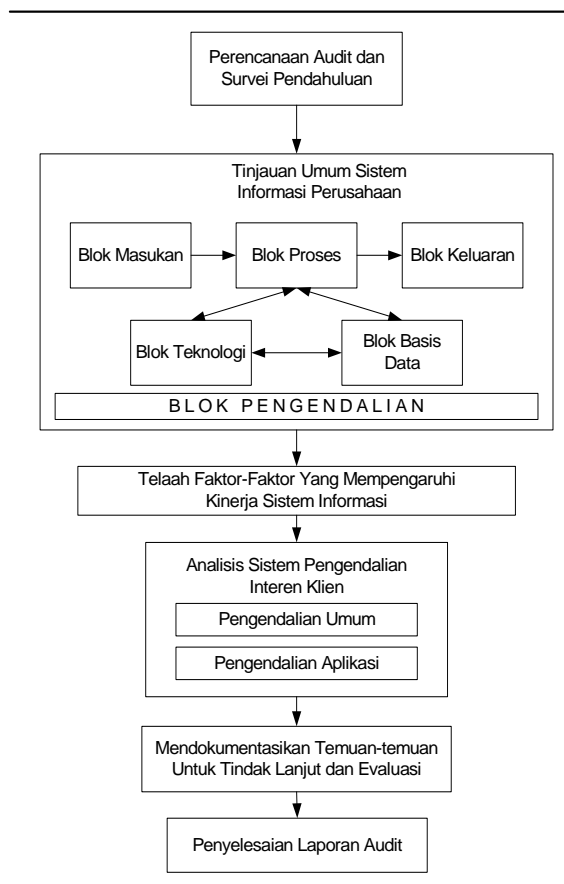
Perencanaan Audit dan Survei Pendahuluan

Tinjauan Umum Sistem Informasi Perusahaan

Blok Masukan

Blok Proses

Blok Keluaran

Blok Teknologi

Blok Basis Data

BLOK PENGENDALIAN

Telaah Faktor-Faktor Yang Mempengaruhi Kinerja Sistem Informasi

Analisis Sistem Pengendalian Interen Klien

Pengendalian Umum

Pengendalian Aplikasi

Mendokumentasikan Temuan-temuan Untuk Tindak Lanjut dan Evaluasi

Penyelesaian Laporan Audit